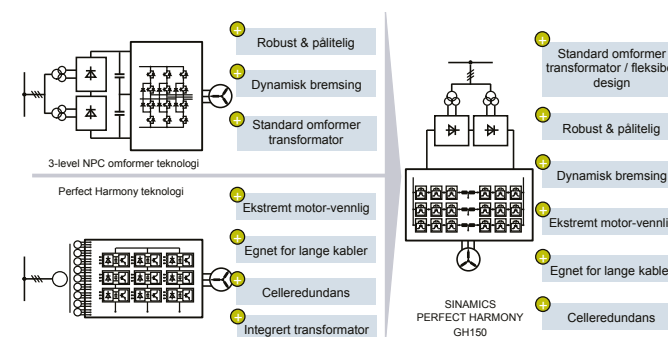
Robust & pålitelig

Dynamisk bremsing

Standard omformer transformator

3-level NPC omformer teknologi

Perfect Harmony teknologi

Ekstremt motor-vennlig

Egnet for lange kabler

Celleredundans

Integrert transformator

Standard omformer transformator / fleksibe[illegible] design

Robust & pålitelig

Dynamisk bremsing

Ekstremt motor-vennli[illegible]

Egnet for lange kabler

Celleredundans

SINAMICS PERFECT HARMONY GH150